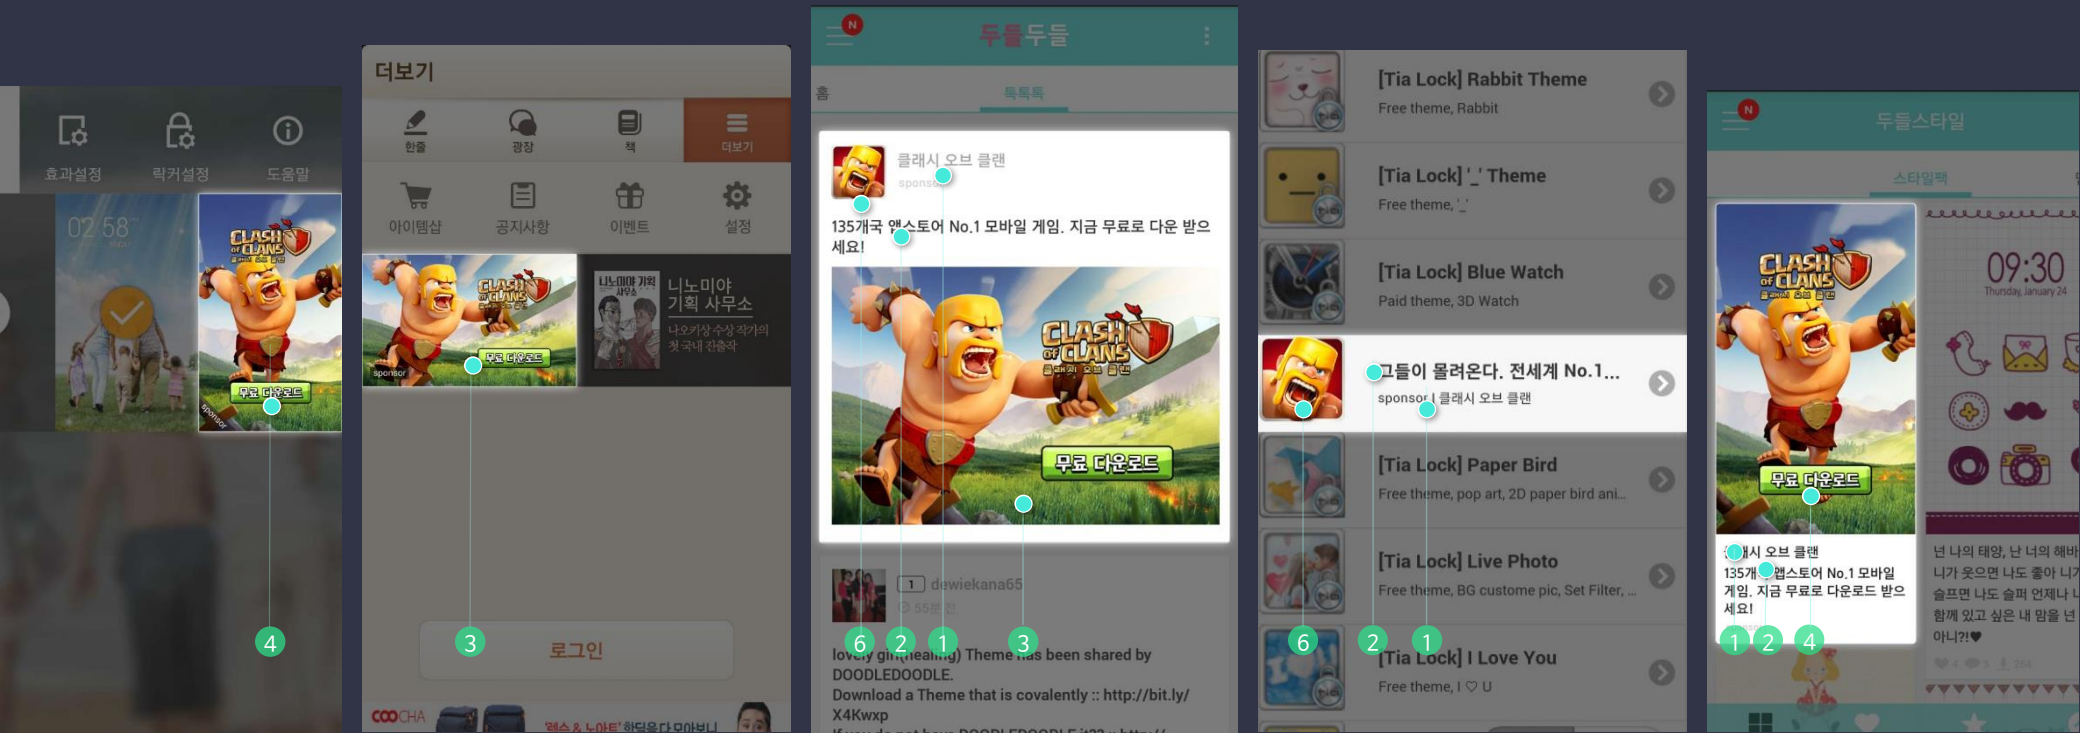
효과설정 락커설정 도움말

02:58

CLASH of CLANS

무료 다운로드

sponsor

4

더보기

한줄 광장 책 더보기

아이템샵 공지사항 이벤트 설정

CLASH of CLANS

무료 다운로드

sponsor

니노미야 기획 사무소

나오키상 수상 작가의 첫 국내 진출작

3

로그인

COOCHA

두들두들

홈 톡톡톡

클래시 오브 클랜

sponsor

135개국 앱스토어 No.1 모바일 게임. 지금 무료로 다운 받으세요!

CLASH of CLANS

무료 다운로드

1 dewiekana65

55분 전

6 2 1 3

lovely girl(healing) Theme has been shared by DOODLEDOODLE.

Download a Theme that is covalently :: http://bit.ly/X4Kwxp

[Tia Lock] Rabbit Theme

Free theme, Rabbit

[Tia Lock] '_' Theme

Free theme, '_'

[Tia Lock] Blue Watch

Paid theme, 3D Watch

그들이 몰려온다. 전세계 No.1...

sponsor | 클래시 오브 클랜

[Tia Lock] Paper Bird

Free theme, pop art, 2D paper bird ani...

[Tia Lock] Live Photo

Free theme, BG custome pic, Set Filter, ...

6 2 1

[Tia Lock] I Love You

Free theme, I ♡ U

두들스타일

스타일팩

CLASH of CLANS

무료 다운로드

09:30

Thursday, January 24

클래시 오브 클랜

135개국 앱스토어 No.1 모바일 게임. 지금 무료로 다운 받으세요!

넌 나의 태양, 난 너의 해바 니가 웃으면 나도 좋아 니가 슬프면 나도 슬퍼 언제나 나 함께 있고 싶은 내 맘을 넌 아니?!♥

1 2 4